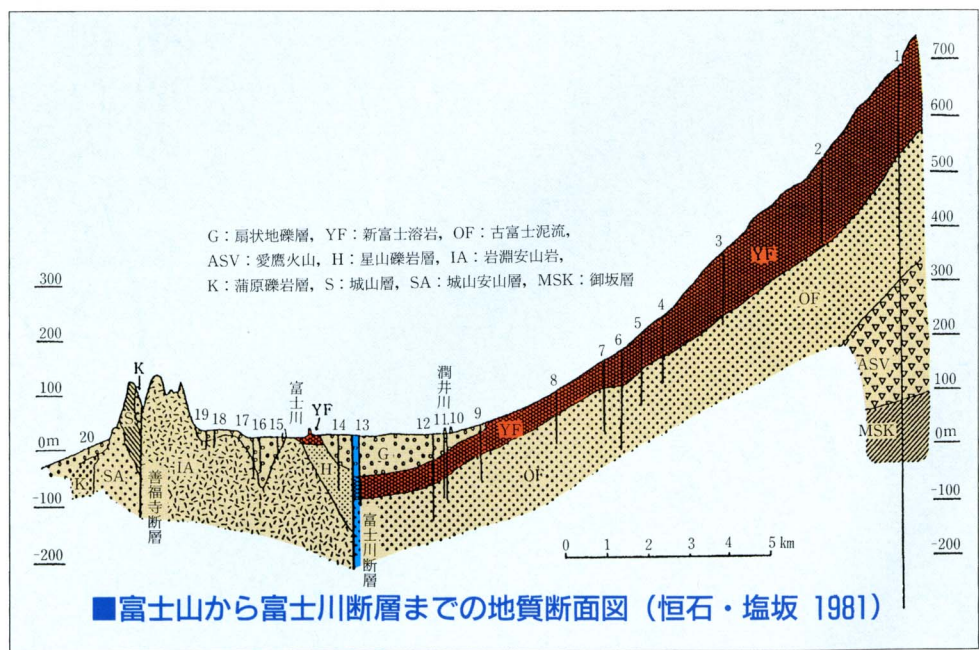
G：扇状地礫層，YF：新富士溶岩，OF：古富士泥流，
ASV：愛鷹火山，H：星山礫岩層，IA：岩淵安山岩，
K：蒲原礫岩層，S：城山層，SA：城山安山層，MSK：御坂層

700
600
500
400
300
200
100
0m
-100
-200

300
200
100
0m
-100
-200

1
2
3
4
5
6
7
8
9
10
11
12
13
14
15
16
17
18
19
20

K
SA
善福寺断層
IA
S
H
富士川
YF
G
潤井川
YF
OF
YF
OF
ASV
MSK
富士川断層

0 1 2 3 4 5 km

■富士山から富士川断層までの地質断面図（恒石・塩坂 1981）